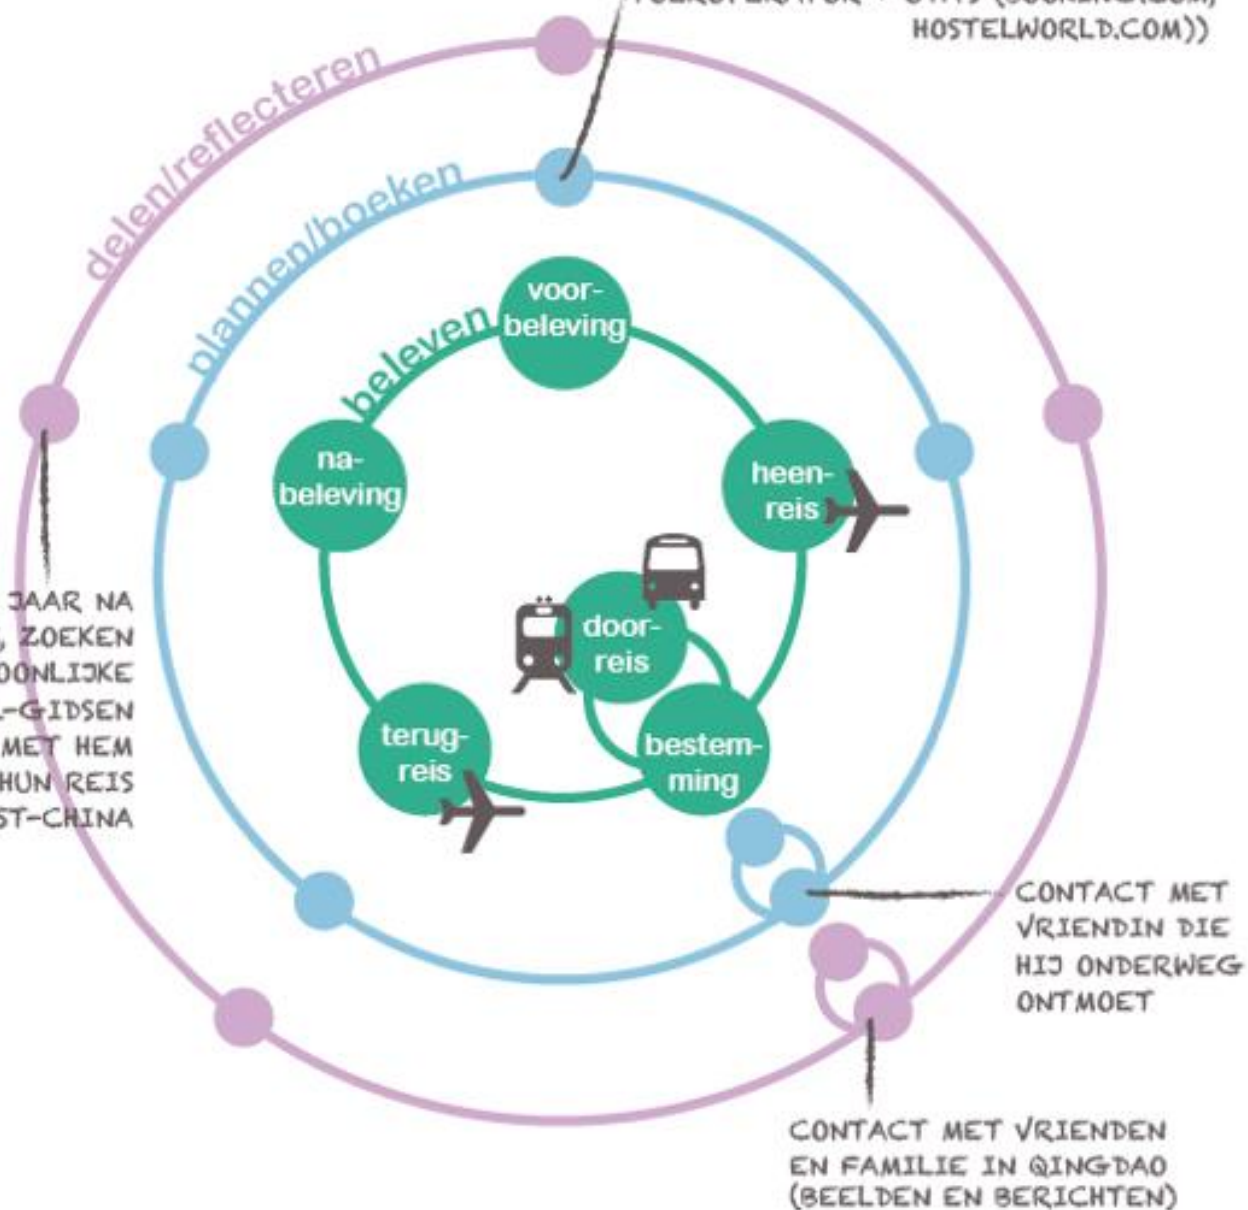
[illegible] HOSTELWORLD.COM))

delen/reflecteren

plannen/boeken

beleven

voorbeleving

heenreis

nabeleving

doorreis

bestemming

terugreis

JAAR NA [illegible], ZOEKEN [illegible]OONLIJKE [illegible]-GIDSEN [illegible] MET HEM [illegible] HUN REIS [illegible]ST-CHINA

CONTACT MET VRIENDIN DIE HIJ ONDERWEG ONTMOET

CONTACT MET VRIENDEN EN FAMILIE IN QINGDAO (BEELDEN EN BERICHTEN)